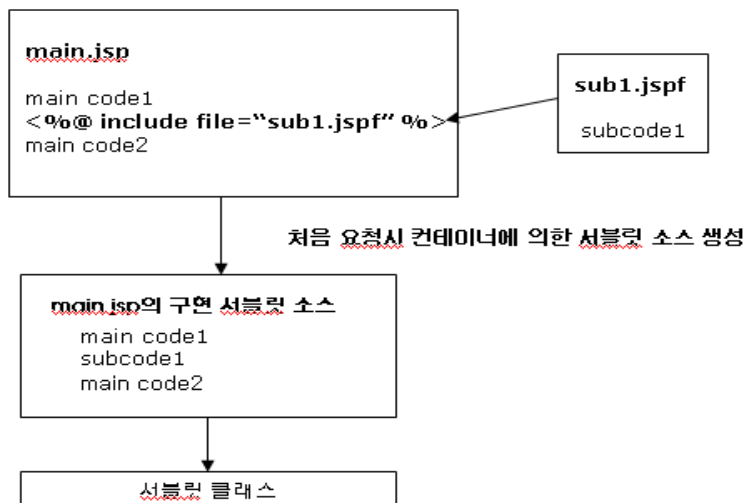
main.jsp

main code1
<%@ include file="sub1.jspf" %>
main code2

sub1.jspf

subcode1

처음 요청시 컨테이너에 의한 서블릿 소스 생성

main.jsp의 구현 서블릿 소스

main code1
subcode1
main code2

서블릿 클래스